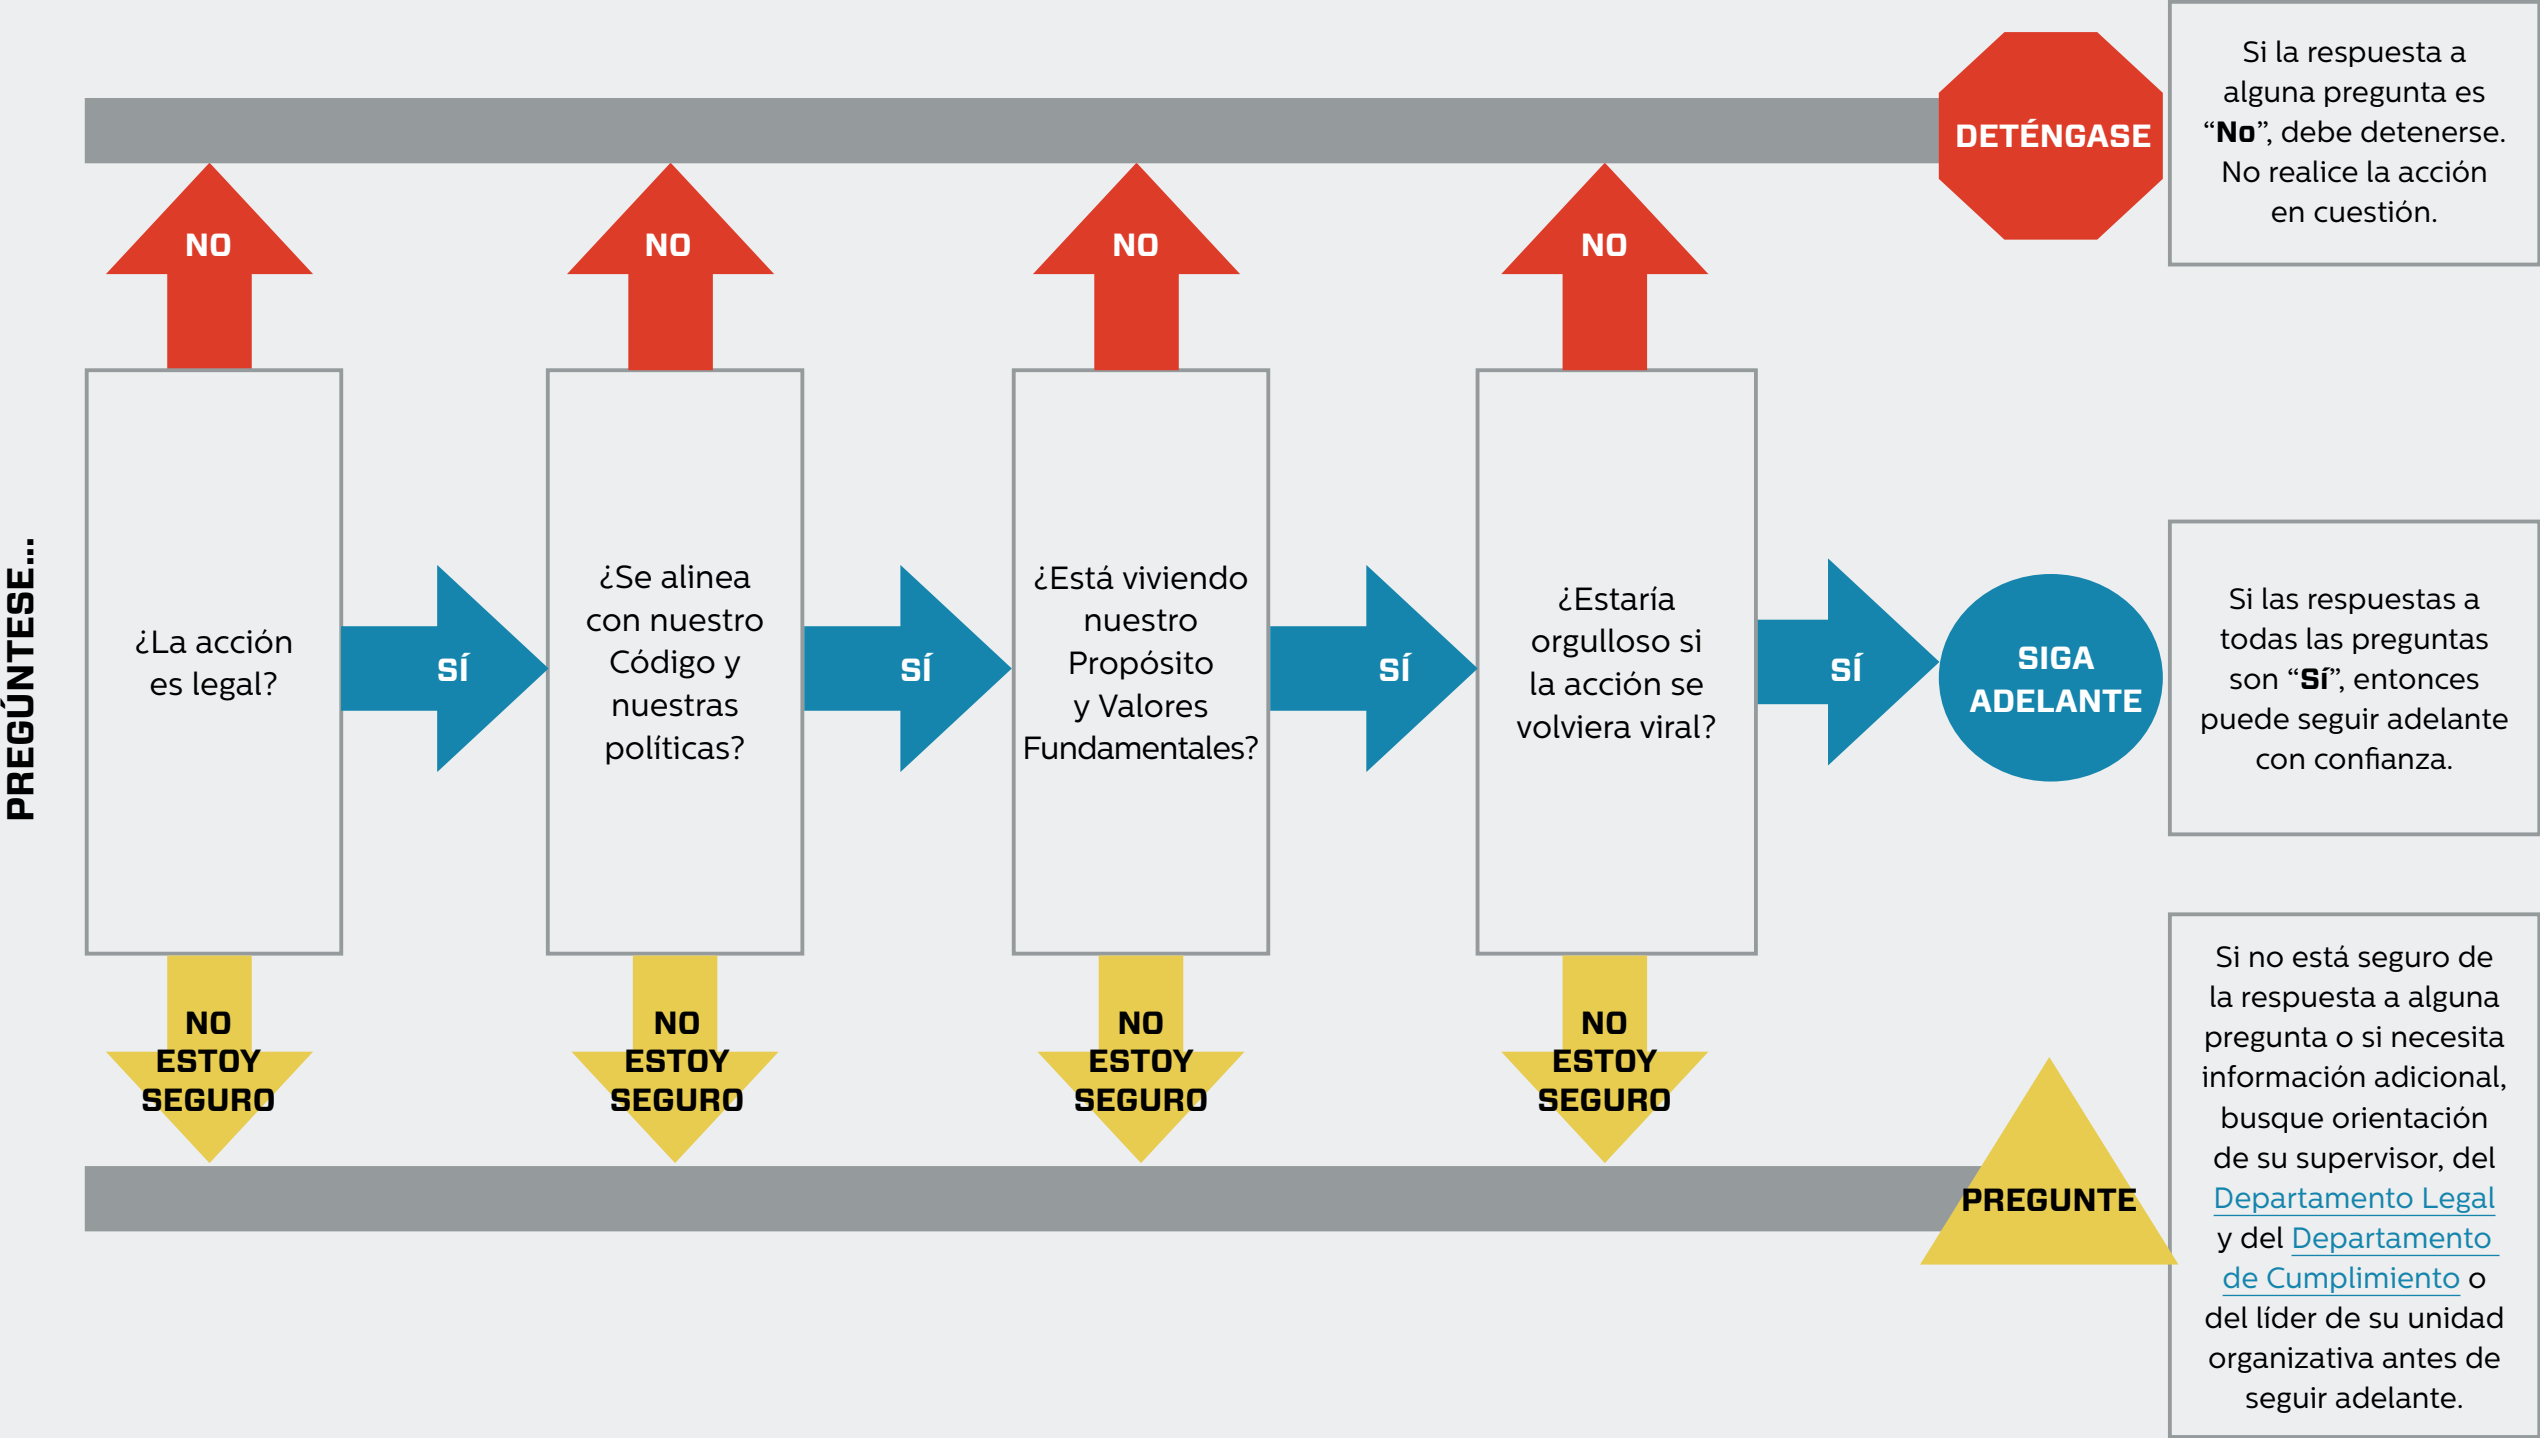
PREGÚNTESE...

NO
NO
NO
NO

DETÉNGASE

Si la respuesta a alguna pregunta es "**No**", debe detenerse. No realice la acción en cuestión.

¿La acción es legal?

SÍ

¿Se alinea con nuestro Código y nuestras políticas?

SÍ

¿Está viviendo nuestro Propósito y Valores Fundamentales?

SÍ

¿Estaría orgulloso si la acción se volviera viral?

SÍ

SIGA ADELANTE

Si las respuestas a todas las preguntas son "**Sí**", entonces puede seguir adelante con confianza.

NO ESTOY SEGURO
NO ESTOY SEGURO
NO ESTOY SEGURO
NO ESTOY SEGURO

PREGUNTE

Si no está seguro de la respuesta a alguna pregunta o si necesita información adicional, busque orientación de su supervisor, del Departamento Legal y del Departamento de Cumplimiento o del líder de su unidad organizativa antes de seguir adelante.